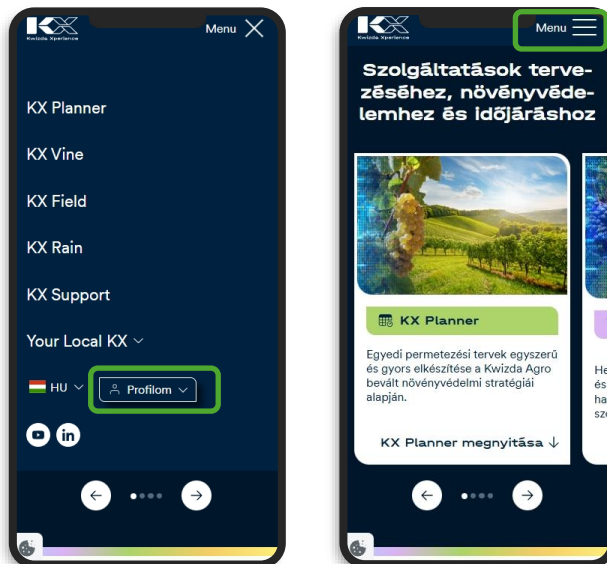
KX Kwizda Xperience

Menu

KX Planner

KX Vine

KX Field

KX Rain

KX Support

Your Local KX

HU

Profilom

KX Kwizda Xperience

Menu

Szolgáltatások tervezéséhez, növényvédelemhez és időjáráshoz

KX Planner

Egyedi permetezési tervek egyszerű és gyors elkészítése a Kwizda Agro bevált növényvédelmi stratégiái alapján.

KX Planner megnyitása

He
és
ha
sz